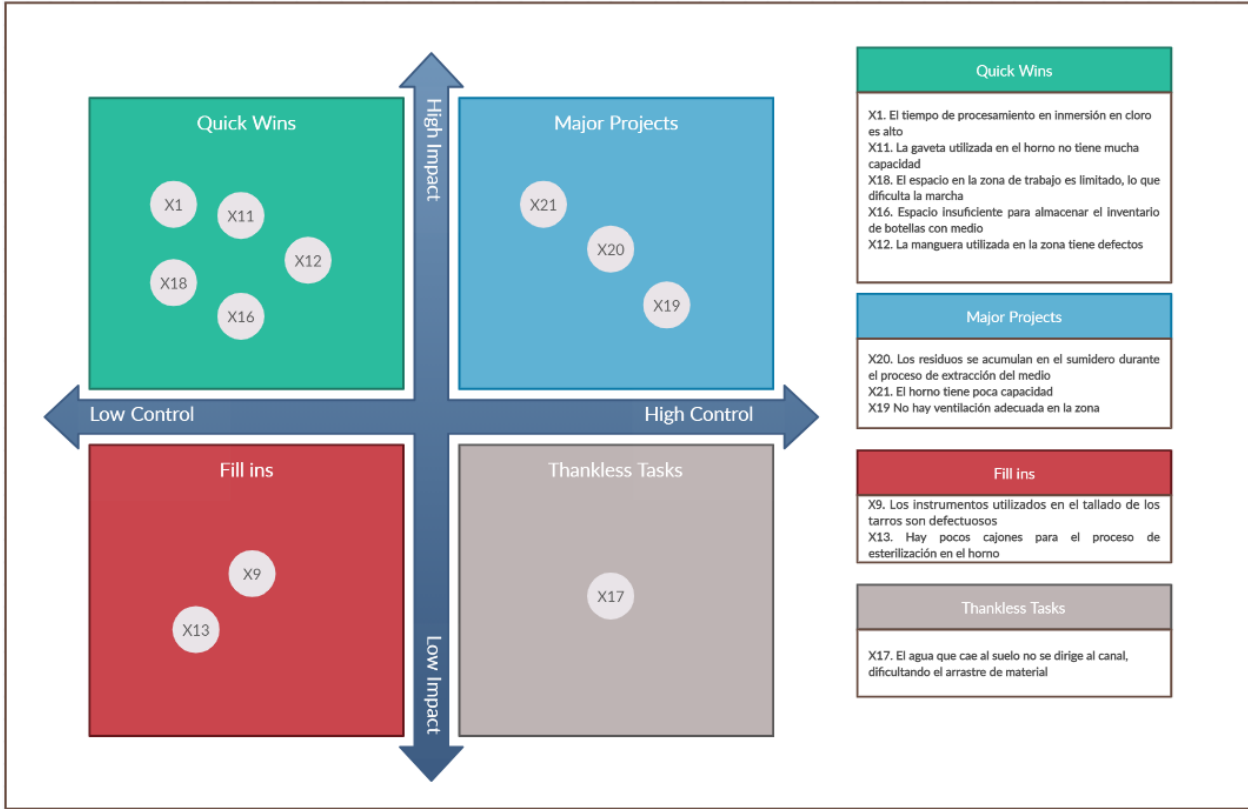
Quick Wins

X1

X11

X12

X18

X16

High Impact

Major Projects

X21

X20

X19

Low Control

High Control

Fill ins

X9

X13

Thankless Tasks

X17

Low Impact

Quick Wins

X1. El tiempo de procesamiento en inmersión en cloro es alto
X11. La gaveta utilizada en el horno no tiene mucha capacidad
X18. El espacio en la zona de trabajo es limitado, lo que dificulta la marcha
X16. Espacio insuficiente para almacenar el inventario de botellas con medio
X12. La manguera utilizada en la zona tiene defectos

Major Projects

X20. Los residuos se acumulan en el sumidero durante el proceso de extracción del medio
X21. El horno tiene poca capacidad
X19 No hay ventilación adecuada en la zona

Fill ins

X9. Los instrumentos utilizados en el tallado de los tarros son defectuosos
X13. Hay pocos cajones para el proceso de esterilización en el horno

Thankless Tasks

X17. El agua que cae al suelo no se dirige al canal, dificultando el arrastre de material